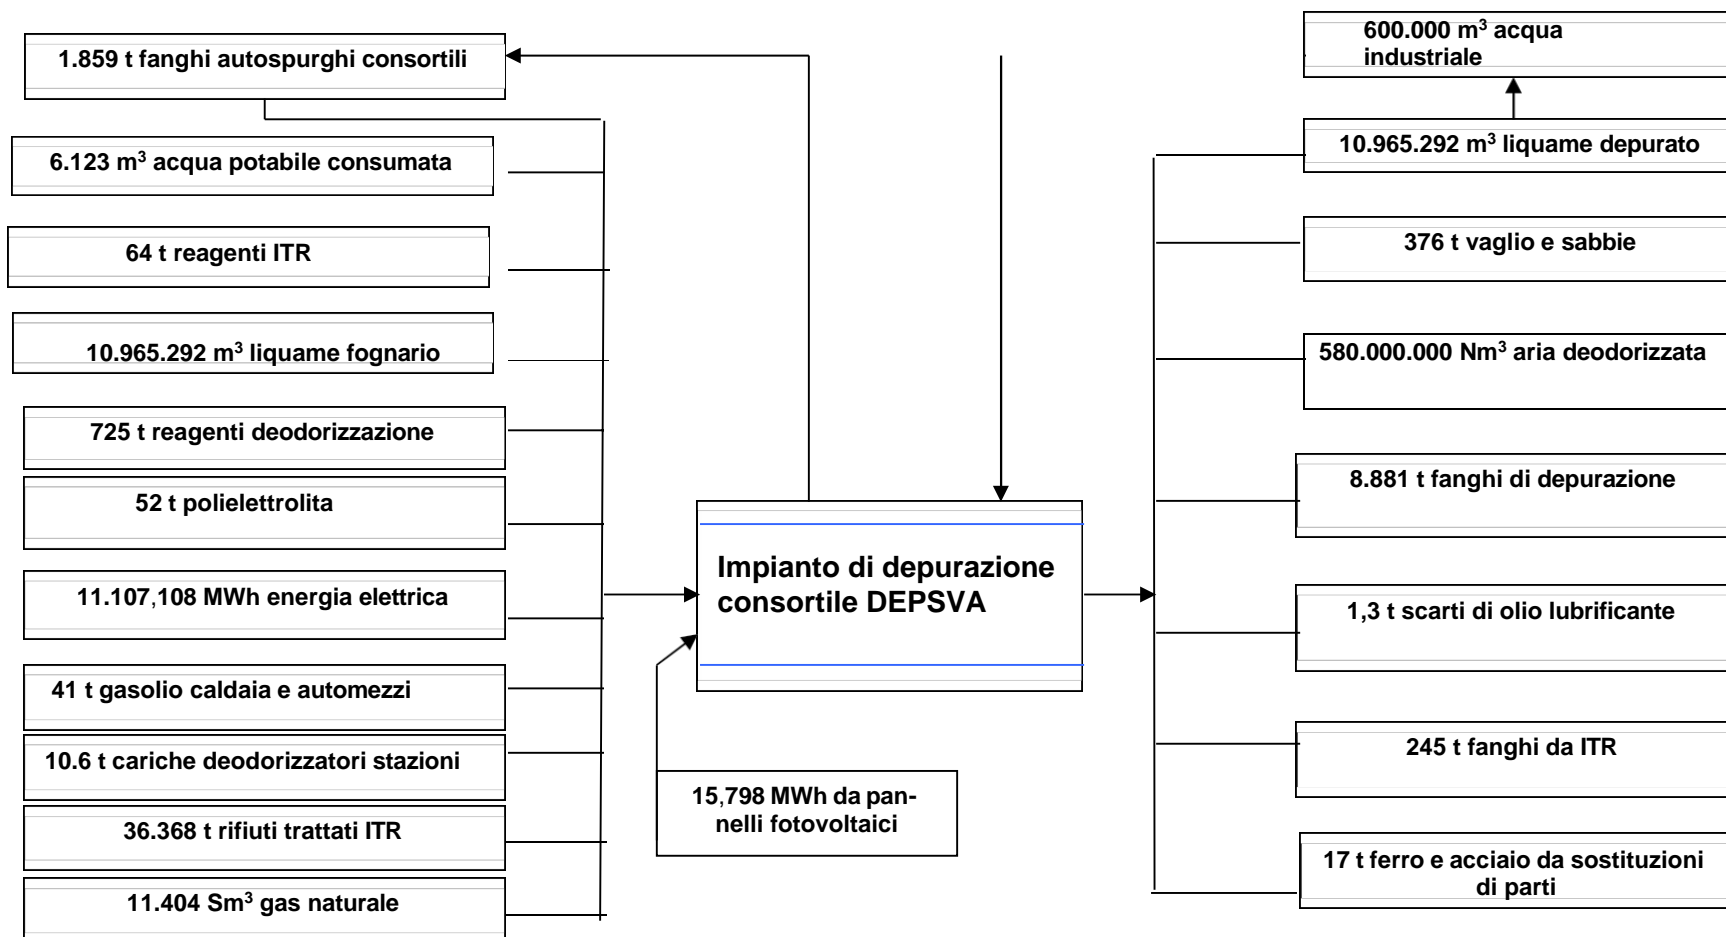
1.859 t fanghi autospurghi consortili

6.123 m$^3$ acqua potabile consumata

64 t reagenti ITR

10.965.292 m$^3$ liquame fognario

725 t reagenti deodorizzazione

52 t polielettrolita

11.107,108 MWh energia elettrica

41 t gasolio caldaia e automezzi

10.6 t cariche deodorizzatori stazioni

36.368 t rifiuti trattati ITR

11.404 Sm$^3$ gas naturale

Impianto di depurazione consortile DEPSVA

15,798 MWh da pannelli fotovoltaici

600.000 m$^3$ acqua industriale

10.965.292 m$^3$ liquame depurato

376 t vaglio e sabbie

580.000.000 Nm$^3$ aria deodorizzata

8.881 t fanghi di depurazione

1,3 t scarti di olio lubrificante

245 t fanghi da ITR

17 t ferro e acciaio da sostituzioni di parti